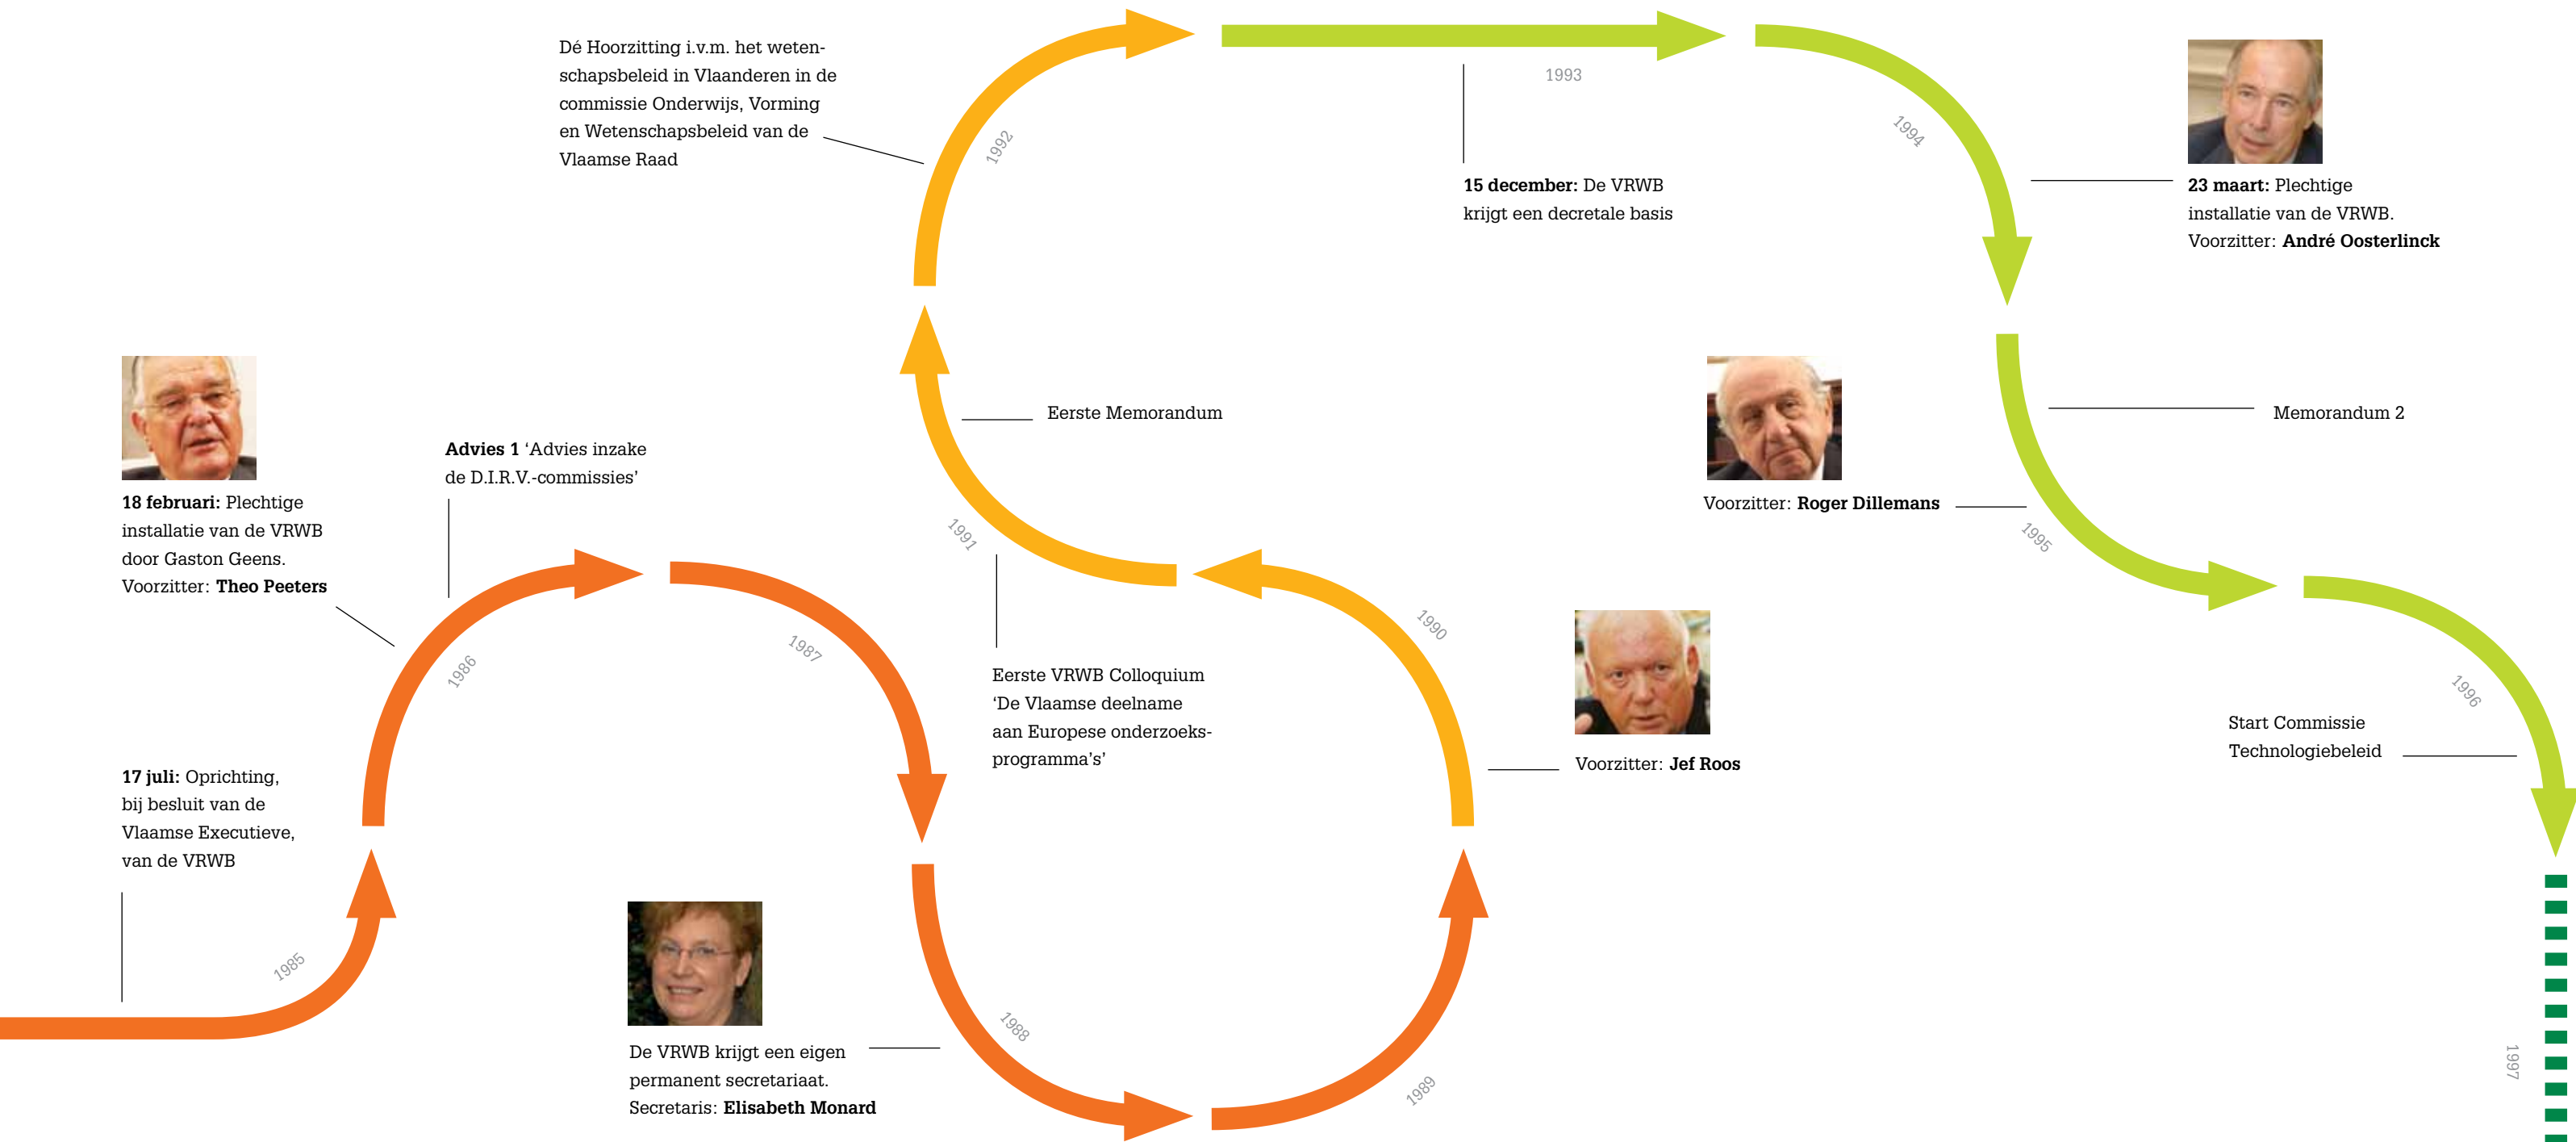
Dé Hoorzitting i.v.m. het wetenschapsbeleid in Vlaanderen in de commissie Onderwijs, Vorming en Wetenschapsbeleid van de Vlaamse Raad

1992

1993

15 december: De VRWB krijgt een decretale basis

1994

23 maart: Plechtige installatie van de VRWB. Voorzitter: André Oosterlinck

Eerste Memorandum

Memorandum 2

18 februari: Plechtige installatie van de VRWB door Gaston Geens. Voorzitter: Theo Peeters

Advies 1 'Advies inzake de D.I.R.V.-commissies'

Voorzitter: Roger Dillemans

1991

1995

1986

1987

Eerste VRWB Colloquium 'De Vlaamse deelname aan Europese onderzoeksprogramma's'

1990

Voorzitter: Jef Roos

1996

Start Commissie Technologiebeleid

17 juli: Oprichting, bij besluit van de Vlaamse Executieve, van de VRWB

1985

De VRWB krijgt een eigen permanent secretariaat. Secretaris: Elisabeth Monard

1988

1989

1997